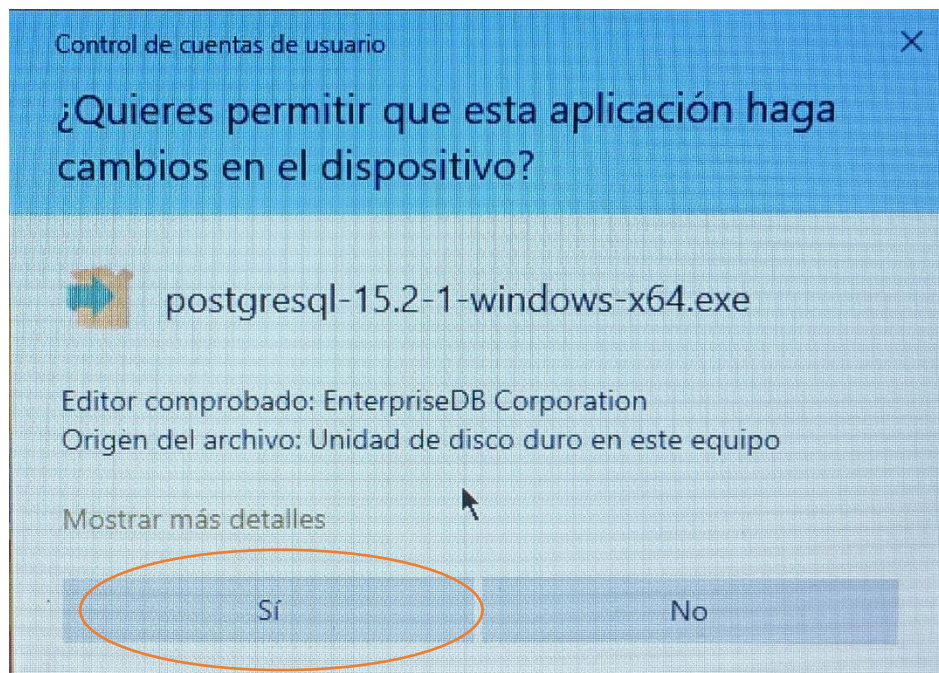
Control de cuentas de usuario

×

¿Quieres permitir que esta aplicación haga cambios en el dispositivo?

postgresql-15.2-1-windows-x64.exe

Editor comprobado: EnterpriseDB Corporation
Origen del archivo: Unidad de disco duro en este equipo

Mostrar más detalles

Sí

No